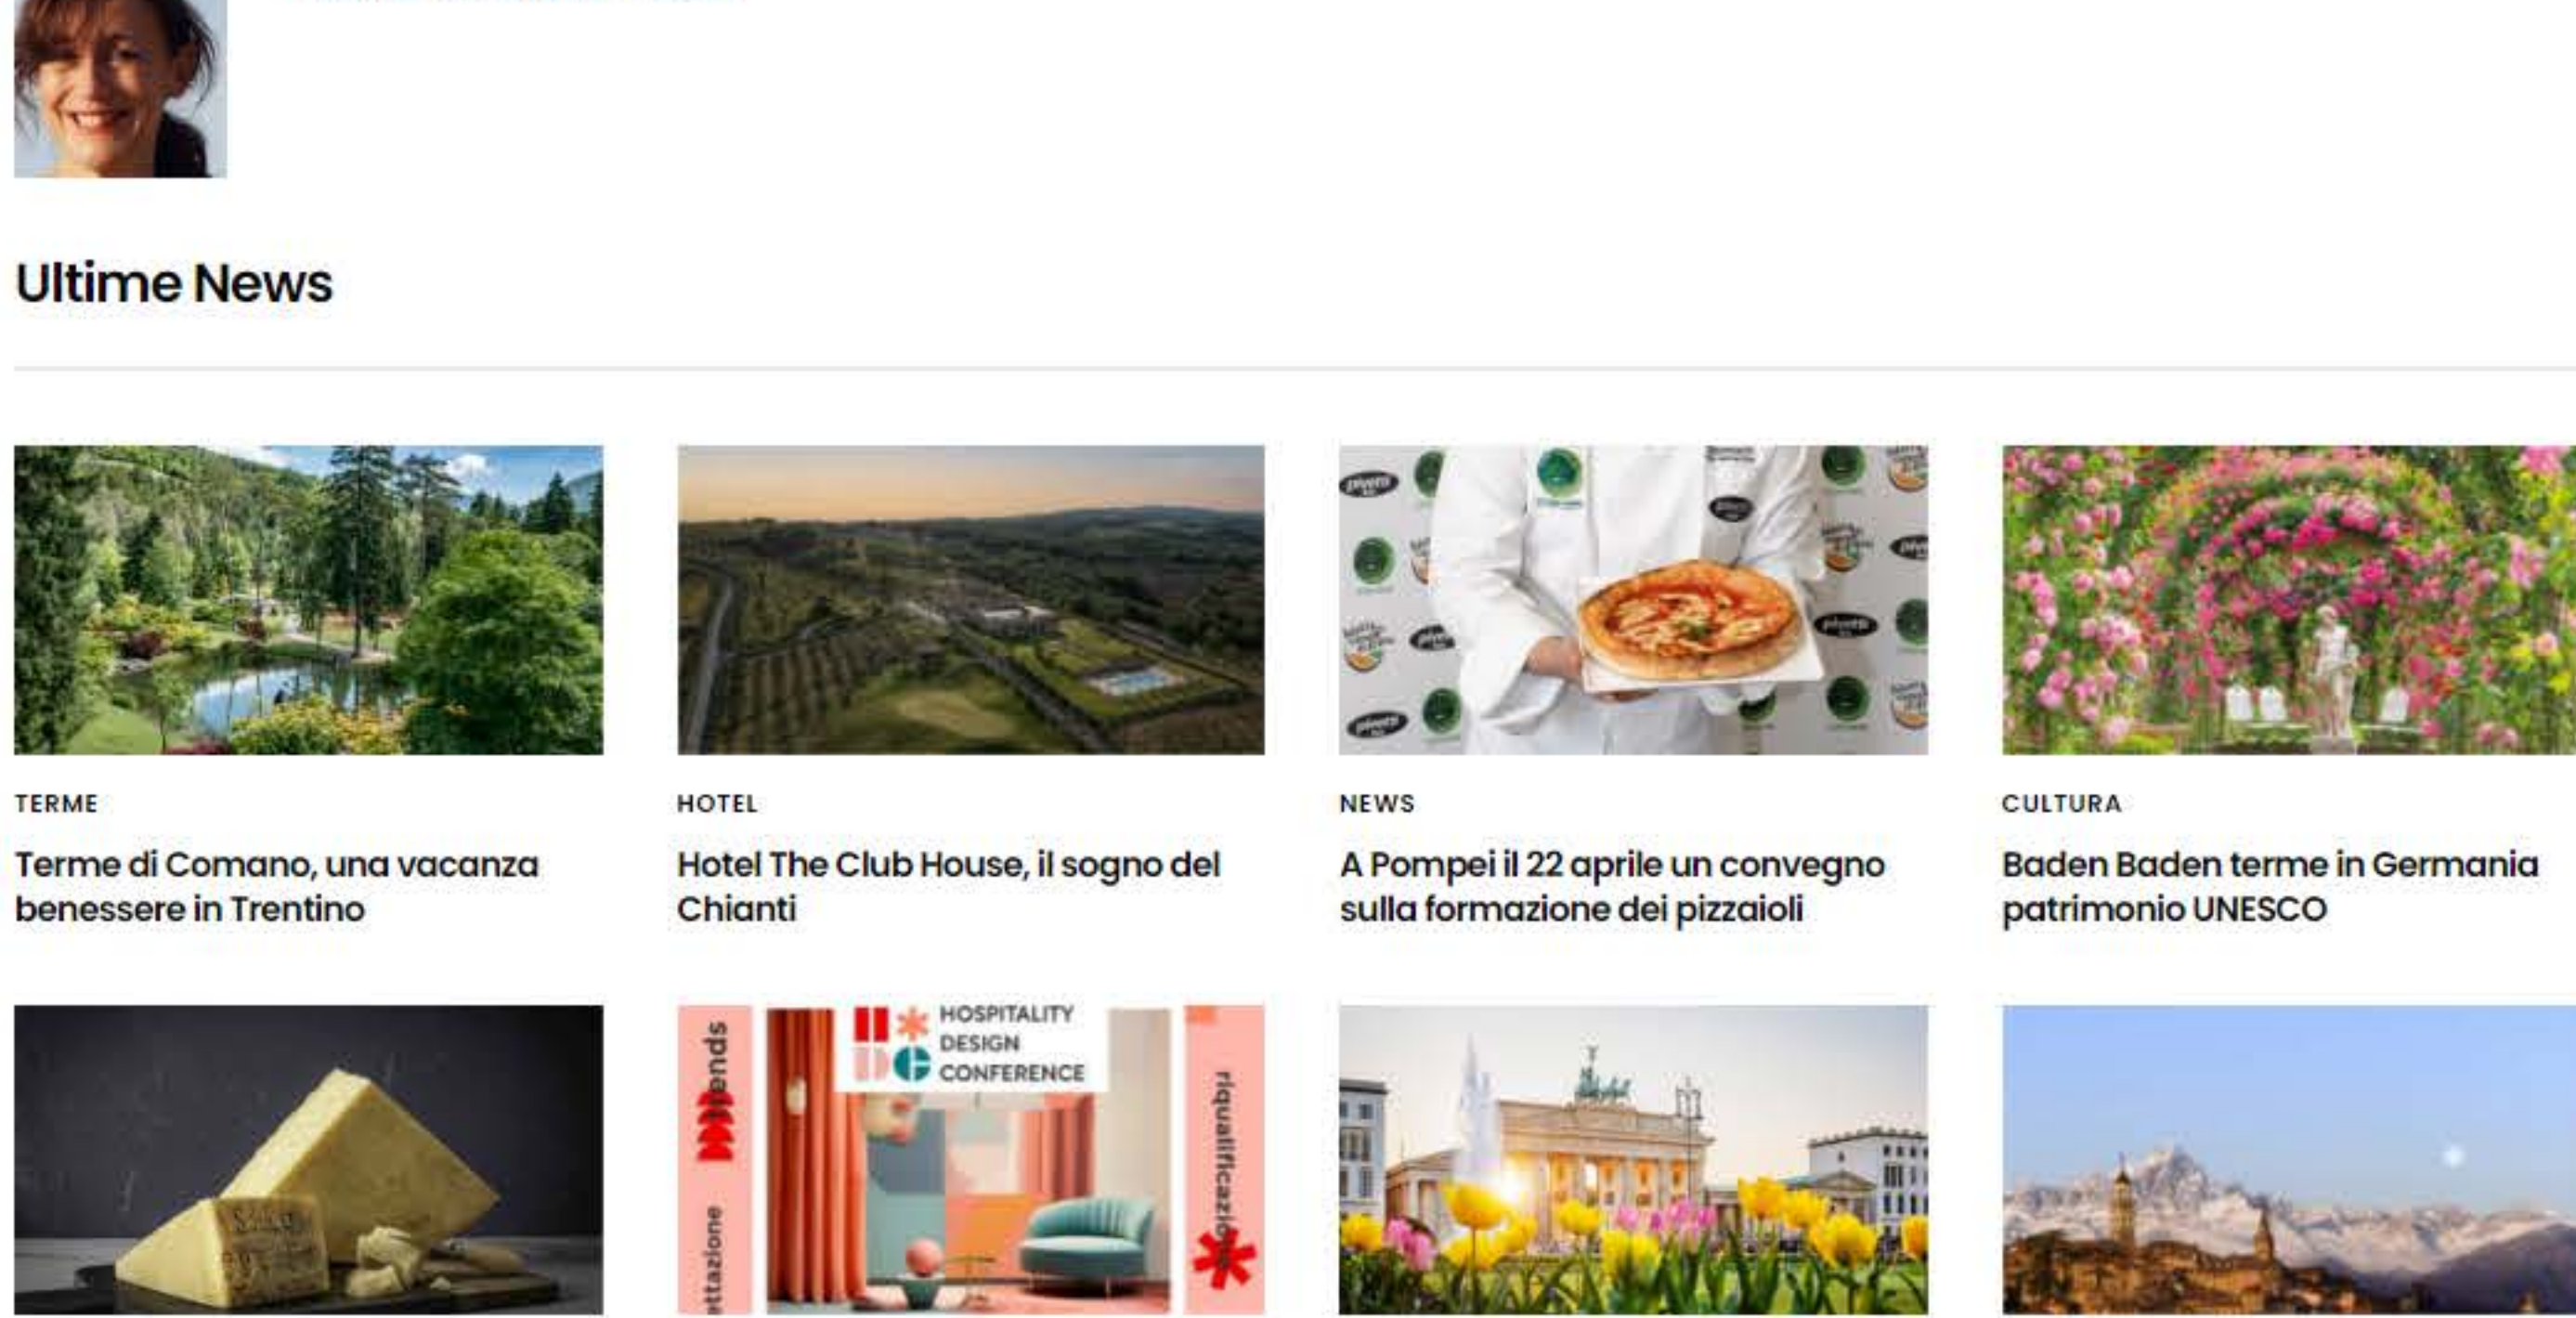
Ultime News

TERME

Terme di Comano, una vacanza benessere in Trentino

HOTEL

Hotel The Club House, il sogno del Chianti

NEWS

A Pompei il 22 aprile un convegno sulla formazione dei pizzaioli

CULTURA

Baden Baden terme in Germania patrimonio UNESCO

HOSPITALITY DESIGN CONFERENCE

trends

riqualificazione

ttazione